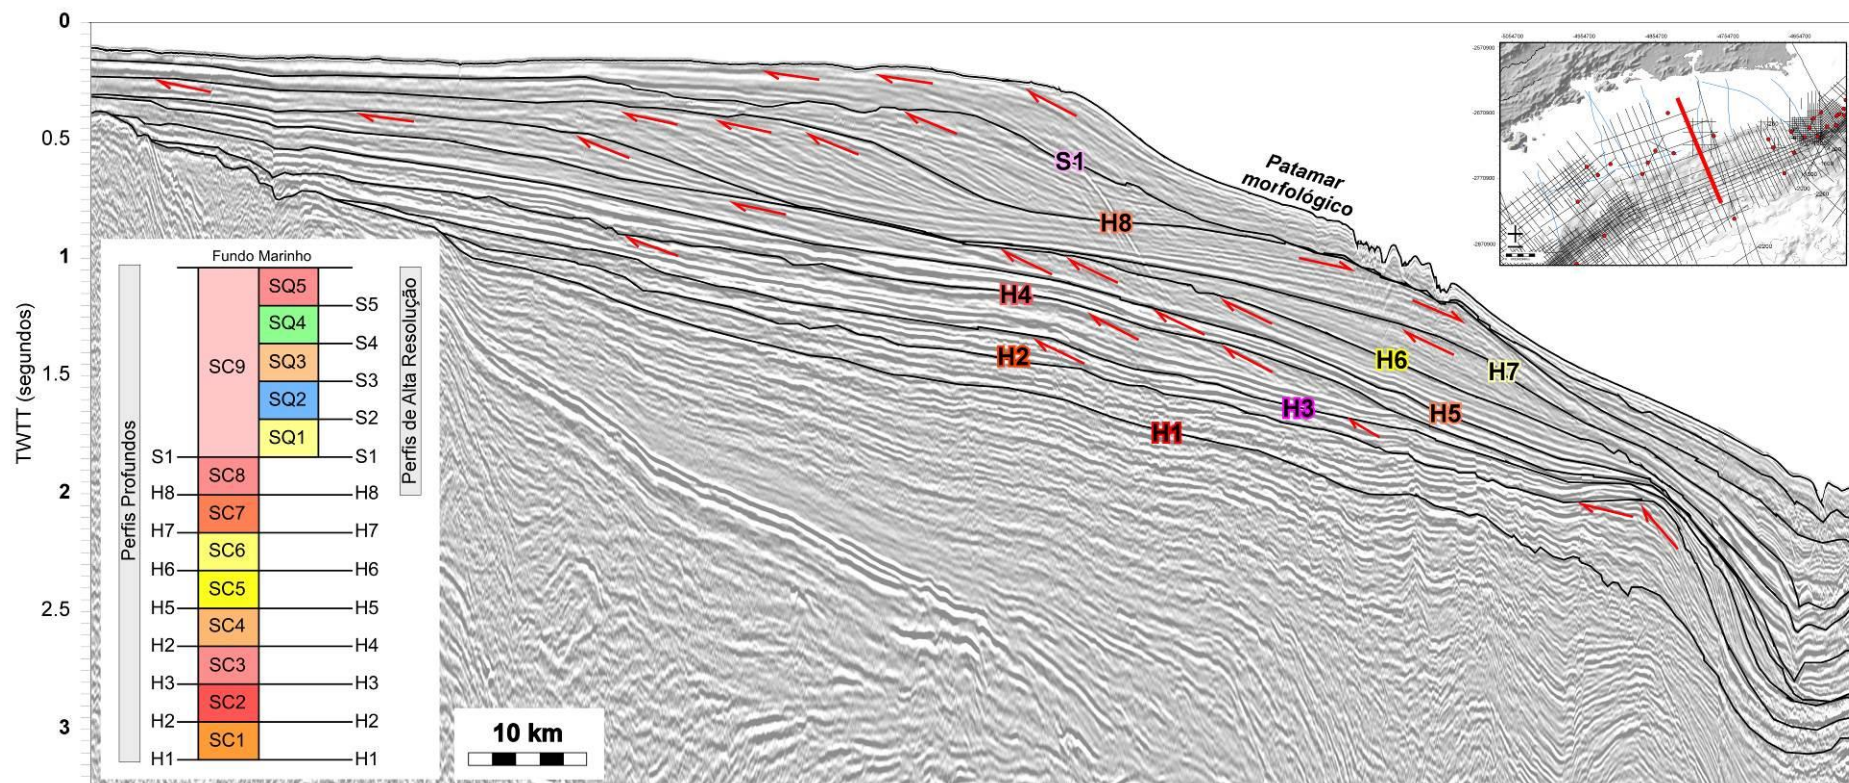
0
0.5
1
1.5
2
2.5
3
TWTT (segundos)

S1
H8
Patamar morfológico
H4
H2
H6
H7
H3
H5
H1

Fundo Marinho
Perfis Profundos
Perfis de Alta Resolução
SC9
SQ5
SQ4
SQ3
SQ2
SQ1
S5
S4
S3
S2
S1
S1
SC8
H8
H8
SC7
H7
H7
SC6
H6
H6
SC5
H5
H5
SC4
H2
H4
SC3
H3
H3
SC2
H2
H2
SC1
H1
H1

10 km

-5054700
-4954700
-4854700
-4754700
-4654700
-2570900
-2670900
-2770900
-2870900